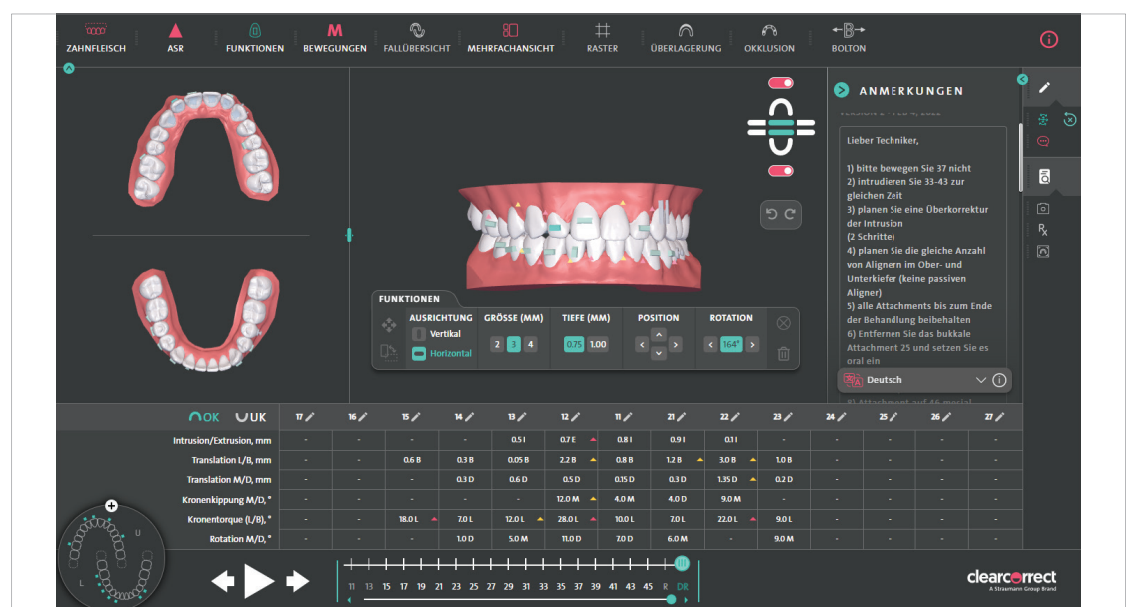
ZAHNFLEISCH ASR FUNKTIONEN BEWEGUNGEN FALLÜBERSICHT MEHRFACHANSICHT RASTER ÜBERLAGERUNG OKKLUSION BOLTON

ANMERKUNGEN

Lieber Techniker,

1) bitte bewegen Sie 37 nicht
2) intrudieren Sie 33-43 zur gleichen Zeit
3) planen Sie eine Überkorrektur der Intrusion (2 Schritte)
4) planen Sie die gleiche Anzahl von Alignern im Ober- und Unterkiefer (keine passiven Aligner)
5) alle Attachments bis zum Ende der Behandlung beibehalten
6) Entfernen Sie das bukkale Attachment 25 und setzen Sie es oral ein

Deutsch

FUNKTIONEN

| AUSRICHTUNG | GRÖSSE (MM) | TIEFE (MM) | POSITION | ROTATION |
|---|---|---|---|---|
| Vertikal / Horizontal | 2 3 4 | 0.75 1.00 | | 164° |

| OK UK | 17 | 16 | 15 | 14 | 13 | 12 | 11 | 21 | 22 | 23 | 24 | 25 | 26 | 27 |
|---|---|---|---|---|---|---|---|---|---|---|---|---|---|---|
| Intrusion/Extrusion, mm | - | - | - | - | 0.5 I | 0.7 E | 0.8 I | 0.9 I | 0.1 I | - | - | - | - | - |
| Translation L/B, mm | - | - | 0.6 B | 0.3 B | 0.05 B | 2.2 B | 0.8 B | 1.2 B | 3.0 B | 1.0 B | - | - | - | - |
| Translation M/D, mm | - | - | - | 0.3 D | 0.6 D | 0.5 D | 0.15 D | 0.3 D | 1.35 D | 0.2 D | - | - | - | - |
| Kronenkippung M/D, ° | - | - | - | - | - | 12.0 M | 4.0 M | 4.0 D | 9.0 M | - | - | - | - | - |
| Kronentorque (L/B), ° | - | - | 18.0 L | 7.0 L | 12.0 L | 28.0 L | 10.0 L | 7.0 L | 22.0 L | 9.0 L | - | - | - | - |
| Rotation M/D, ° | - | - | - | 1.0 D | 5.0 M | 11.0 D | 7.0 D | 6.0 M | - | 9.0 M | - | - | - | - |

U L

11 13 15 17 19 21 23 25 27 29 31 33 35 37 39 41 43 45 R DR

clearcorrect
A Straumann Group Brand